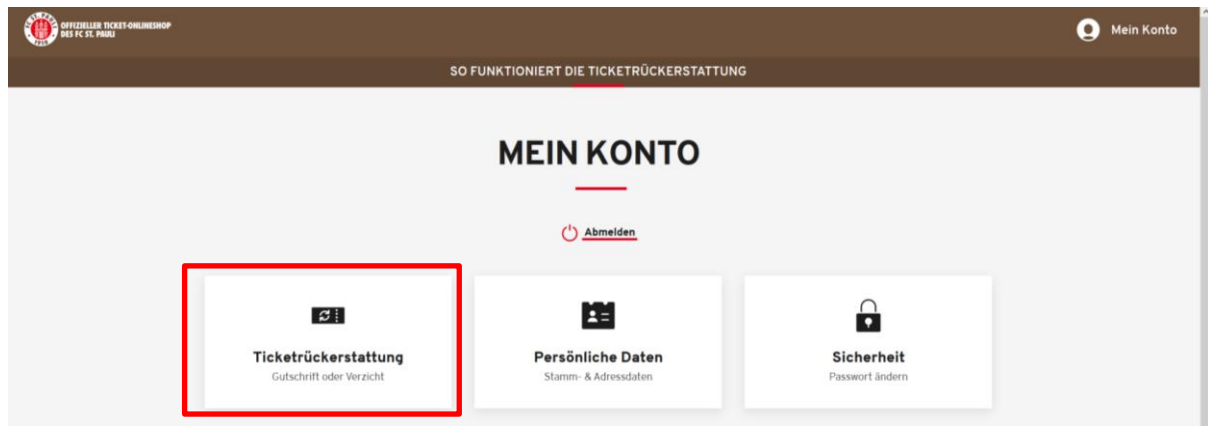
OFFIZIELLER TICKET-ONLINESHOP DES FC ST. PAULI

Mein Konto

SO FUNKTIONIERT DIE TICKETRÜCKERSTATTUNG

MEIN KONTO

Abmelden

Ticketrückerstattung
Gutschrift oder Verzicht

Persönliche Daten
Stamm- & Adressdaten

Sicherheit
Passwort ändern